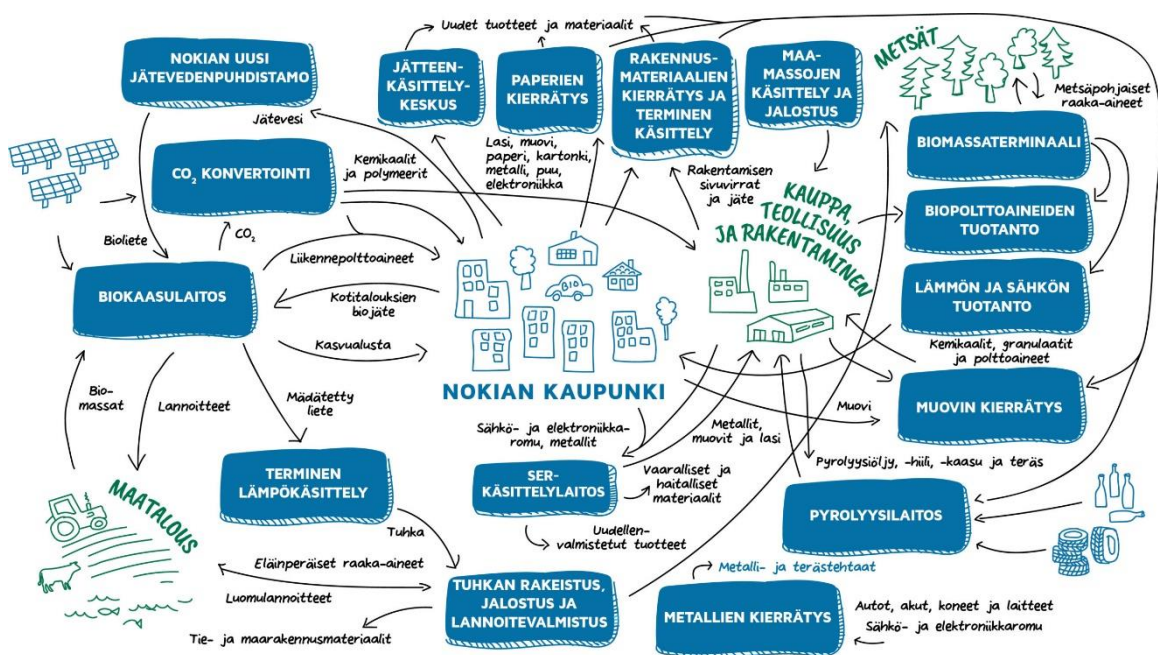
Uudet tuotteet ja materiaalit

NOKIAN UUSI JÄTEVEDENPUHDISTAMO

JÄTTEENKÄSITTELYKESKUS

PAPERIEN KIERRÄTYS

RAKENNUSMATERIAALIEN KIERRÄTYS JA TERMINEN KÄSITTELY

MAAMASSOJEN KÄSITTELY JA JALOSTUS

METSÄT

Metsäpohjaiset raaka-aineet

Jätevesi

Lasi, muovi, paperi, kartonki, metalli, puu, elektroniikka

BIOMASSATERMINAALI

$CO_2$ KONVERTOINTI

Kemikaalit ja polymeerit

Rakentamisen sivuvirrat ja jäte

KAUPPA, TEOLLISUUS JA RAKENTAMINEN

BIOPOLTTOAINEIDEN TUOTANTO

Bioliete

$CO_2$

Liikennepolttoaineet

BIOKAASULAITOS

Kotitalouksien biojäte

BIO

LÄMMÖN JA SÄHKÖN TUOTANTO

Kasvualusta

Kemikaalit, granulaatit ja polttoaineet

NOKIAN KAUPUNKI

Biomassat

Lannoitteet

Mädätetty liete

Muovi

MUOVIN KIERRÄTYS

Sähkö- ja elektroniikkaromu, metallit

Metallit, muovit ja lasi

TERMINEN LÄMPÖKÄSITTELY

MAATALOUS

SER-KÄSITTELYLAITOS

Vaaralliset ja haitalliset materiaalit

Pyrolyysiöljy, -hiili, -kaasu ja teräs

PYROLYYSILAITOS

Tuhka

Uudellenvalmistetut tuotteet

Eläinperäiset raaka-aineet

Metalli- ja terästehtaat

Luomulannoitteet

TUHKAN RAKEISTUS, JALOSTUS JA LANNOITEVALMISTUS

METALLIEN KIERRÄTYS

Autot, akut, koneet ja laitteet

Sähkö- ja elektroniikkaromu

Tie- ja maarakennusmateriaalit